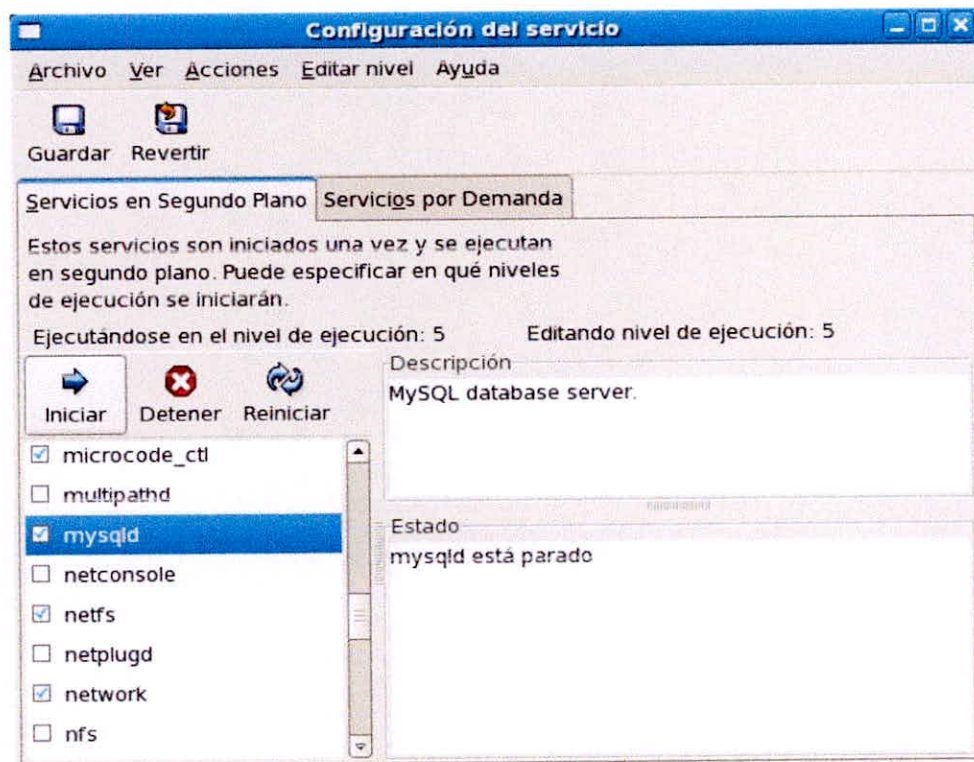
Configuración del servicio

Archivo Ver Acciones Editar nivel Ayuda

Guardar Revertir

Servicios en Segundo Plano | Servicios por Demanda

Estos servicios son iniciados una vez y se ejecutan en segundo plano. Puede especificar en qué niveles de ejecución se iniciarán.

Ejecutándose en el nivel de ejecución: 5 Editando nivel de ejecución: 5

Iniciar Detener Reiniciar

Descripción
MySQL database server.

☑ microcode_ctl
☐ multipathd
☑ mysqld
☐ netconsole
☑ netfs
☐ netplugd
☑ network
☐ nfs

Estado
mysqld está parado